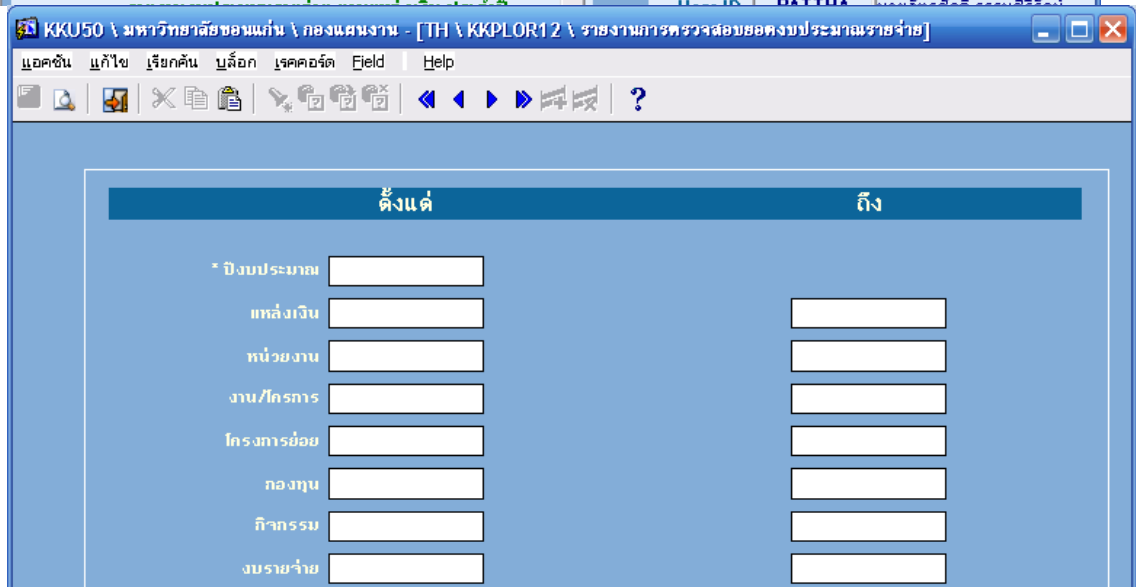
KKU50 \ มหาวิทยาลัยขอนแก่น \ กองแผนงาน - [TH \ KKPLOR12 \ รายงานการตรวจสอบยอดงบประมาณรายจ่าย]

แอคชัน แก้ไข เรียกค้น บล็อก เรคคอร์ด Field Help

ตั้งแต่ ถึง

* ปีงบประมาณ

แหล่งเงิน

หน่วยงาน

งาน/โครการ

โครงการย่อย

กองทุน

กิจกรรม

งบรายจ่าย